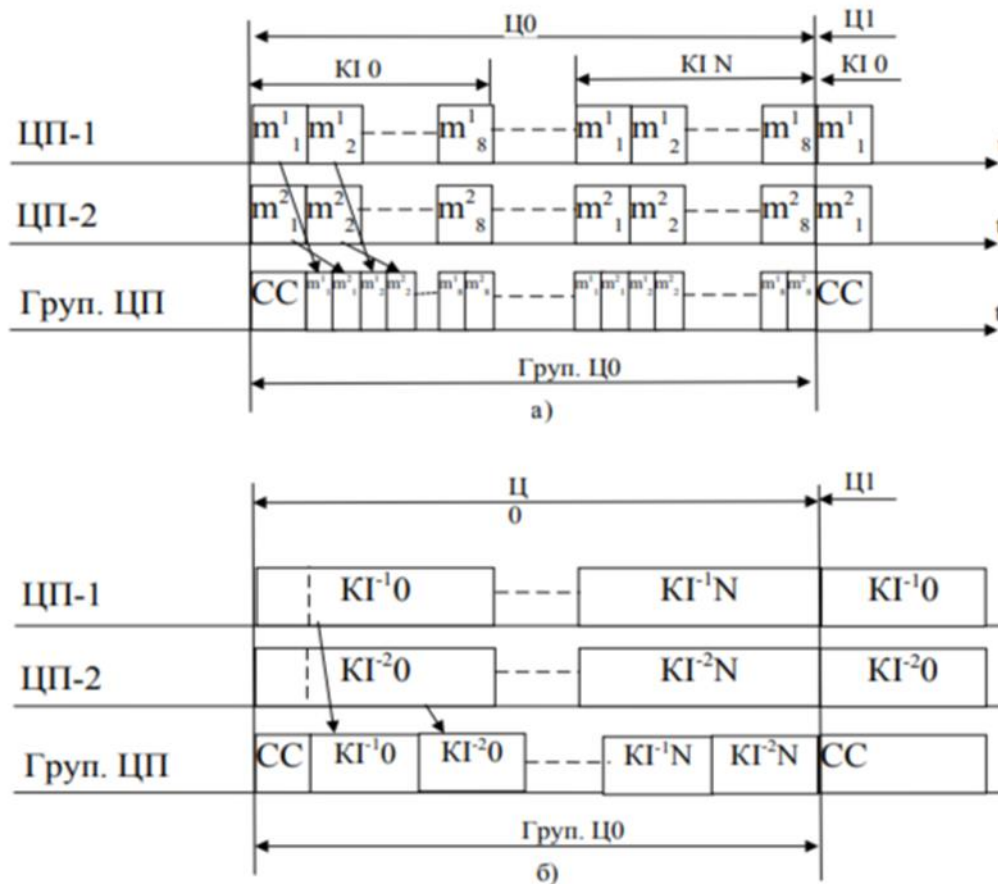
Ц0
Ц1
КІ 0
КІ N
КІ 0
ЦП-1
$m^1_1$ $m^1_2$ $m^1_8$ $m^1_1$ $m^1_2$ $m^1_8$ $m^1_1$
ЦП-2
$m^2_1$ $m^2_2$ $m^2_8$ $m^2_1$ $m^2_2$ $m^2_8$ $m^2_1$
Груп. ЦП
СС $m^1_1$ $m^2_1$ $m^1_2$ $m^2_2$ $m^1_8$ $m^2_8$ $m^1_1$ $m^2_1$ $m^1_2$ $m^2_2$ $m^1_8$ $m^2_8$ СС
Груп. Ц0
а)

Ц
0
Ц1
ЦП-1
$КІ^{-1}0$
$КІ^{-1}N$
$КІ^{-1}0$
ЦП-2
$КІ^{-2}0$
$КІ^{-2}N$
$КІ^{-2}0$
Груп. ЦП
СС $КІ^{-1}0$ $КІ^{-2}0$ $КІ^{-1}N$ $КІ^{-2}N$ СС
Груп. Ц0
б)